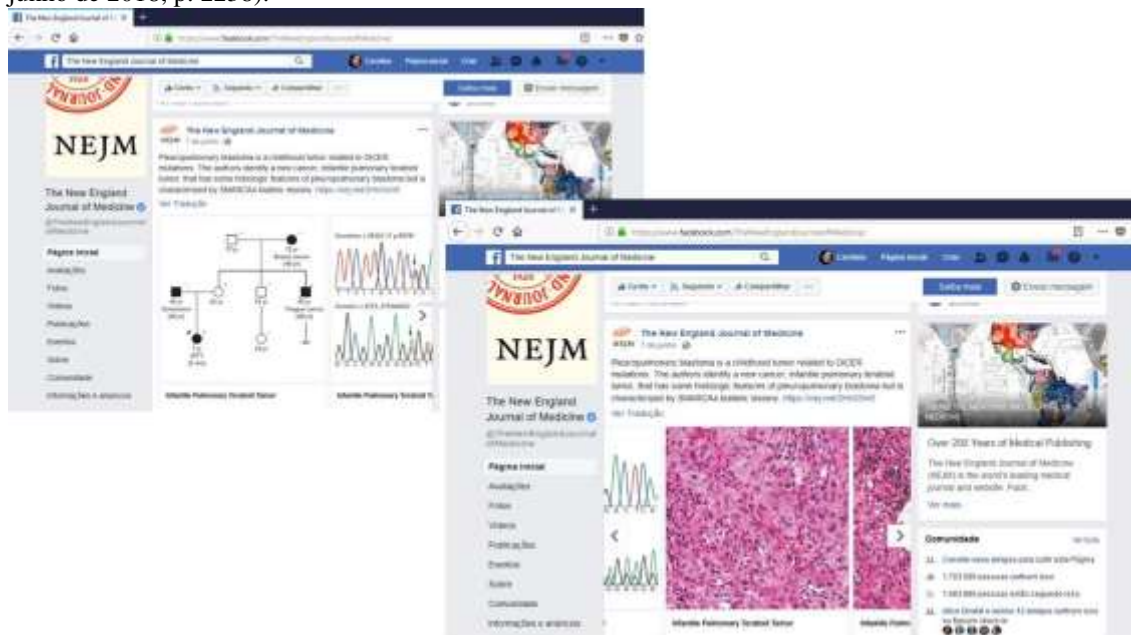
junho de 2018, p. 2258).

The New England Journal of Medicine

NEJM

The New England Journal of Medicine

Página inicial
Avaliações
Fotos
Vídeos
Publicações
Eventos
Sobre
Comunidade
Informações e anúncios

Curtir Seguindo Compartilhar
Saiba mais Enviar mensagem

The New England Journal of Medicine
NEJM

Pleuropulmonary blastoma is a childhood tumor related to DICER1 mutations. The authors identify a new cancer, infantile pulmonary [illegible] tumor, that has some histologic features of pleuropulmonary blastoma but is characterized by SMARCA4 biallelic lesions. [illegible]
Ver Tradução

Infantile Pulmonary Sclerosit Tumor
Infantile Pulmonary Sclerosit T

The New England Journal of Medicine

NEJM

The New England Journal of Medicine

Página inicial
Avaliações
Fotos
Vídeos
Publicações
Eventos
Sobre
Comunidade
Informações e anúncios

Curtir Seguindo Compartilhar
Saiba mais Enviar mensagem

The New England Journal of Medicine
NEJM

Pleuropulmonary blastoma is a childhood tumor related to DICER1 mutations. The authors identify a new cancer, infantile pulmonary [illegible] tumor, that has some histologic features of pleuropulmonary blastoma but is characterized by SMARCA4 biallelic lesions. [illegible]
Ver Tradução

Infantile Pulmonary Sclerosit Tumor
Infantile Pulmo

Over 200 Years of Medical Publishing
The New England Journal of Medicine (NEJM) is the world's leading medical journal and website. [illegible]
Ver mais

Comunidade
Ver tudo
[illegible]
1.733.000 pessoas curtiram isso
1.663.000 pessoas estão seguindo isso
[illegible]